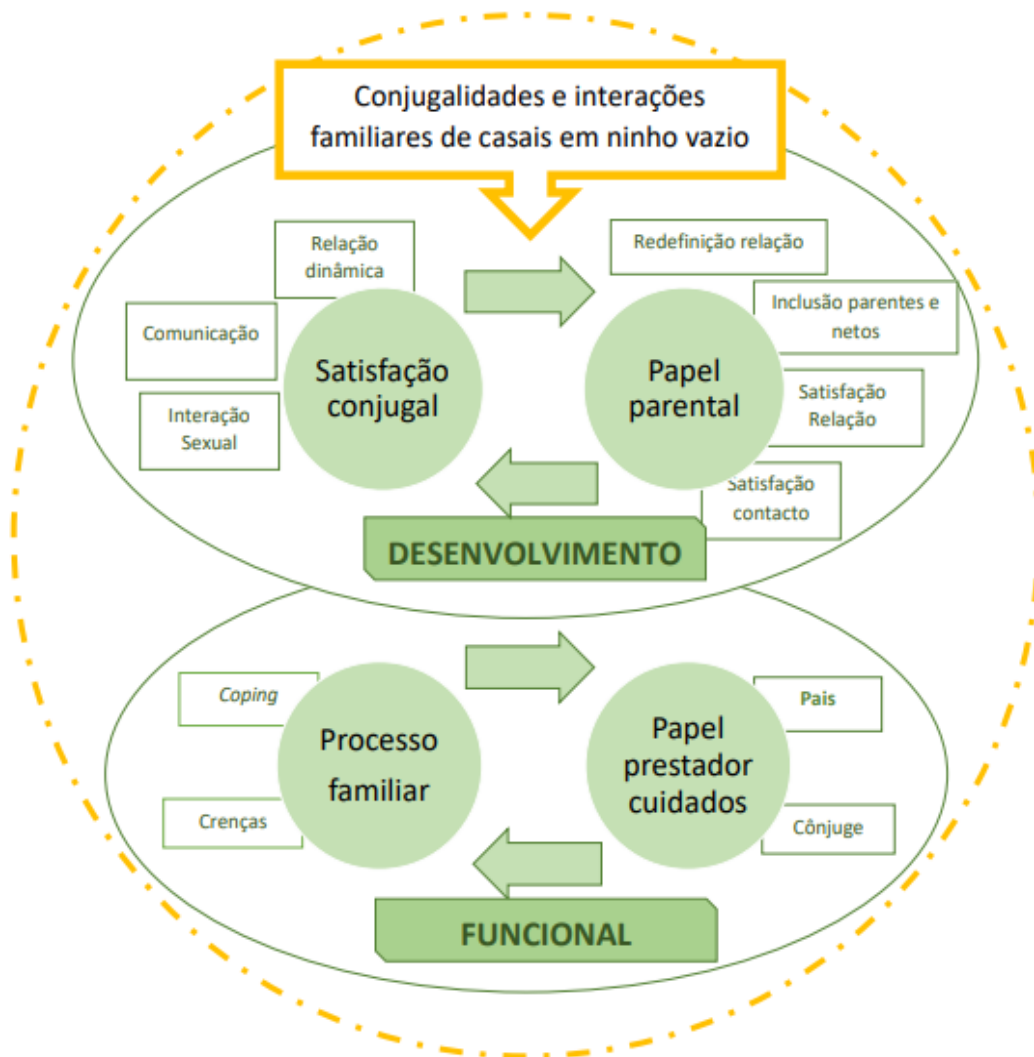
Conjugalidades e interações familiares de casais em ninho vazio

Relação dinâmica

Comunicação

Interação Sexual

Satisfação conjugal

Redefinição relação

Inclusão parentes e netos

Papel parental

Satisfação Relação

Satisfação contacto

DESENVOLVIMENTO

Coping

Processo familiar

Crenças

Pais

Papel prestador cuidados

Cônjuge

FUNCIONAL